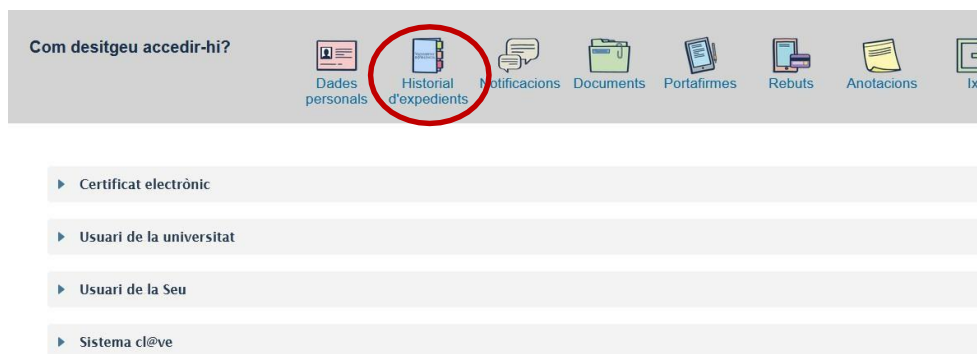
Com desitgeu accedir-hi?

Dades personals

Historial d'expedients

Notificacions

Documents

Portafirmes

Rebuts

Anotacions

Ix

Certificat electrònic

Usuari de la universitat

Usuari de la Seu

Sistema cl@ve